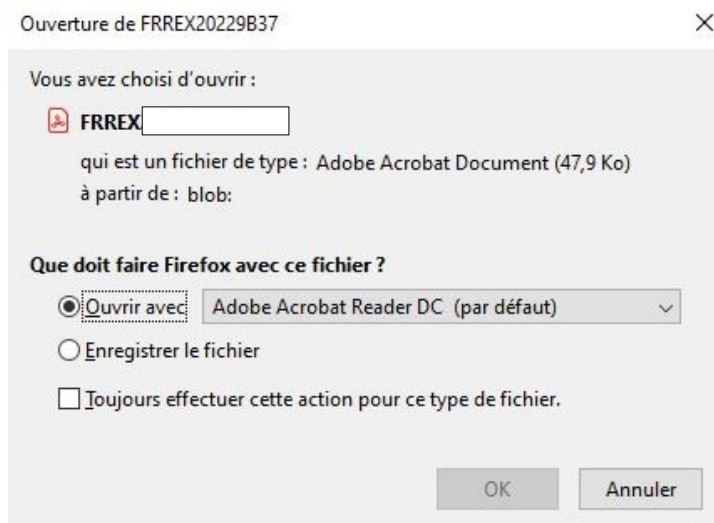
Ouverture de FRREX20229B37

×

Vous avez choisi d'ouvrir :

FRREX

qui est un fichier de type : Adobe Acrobat Document (47,9 Ko)
à partir de : blob:

Que doit faire Firefox avec ce fichier ?

Ouvrir avec Adobe Acrobat Reader DC (par défaut)

Enregistrer le fichier

Toujours effectuer cette action pour ce type de fichier.

OK

Annuler